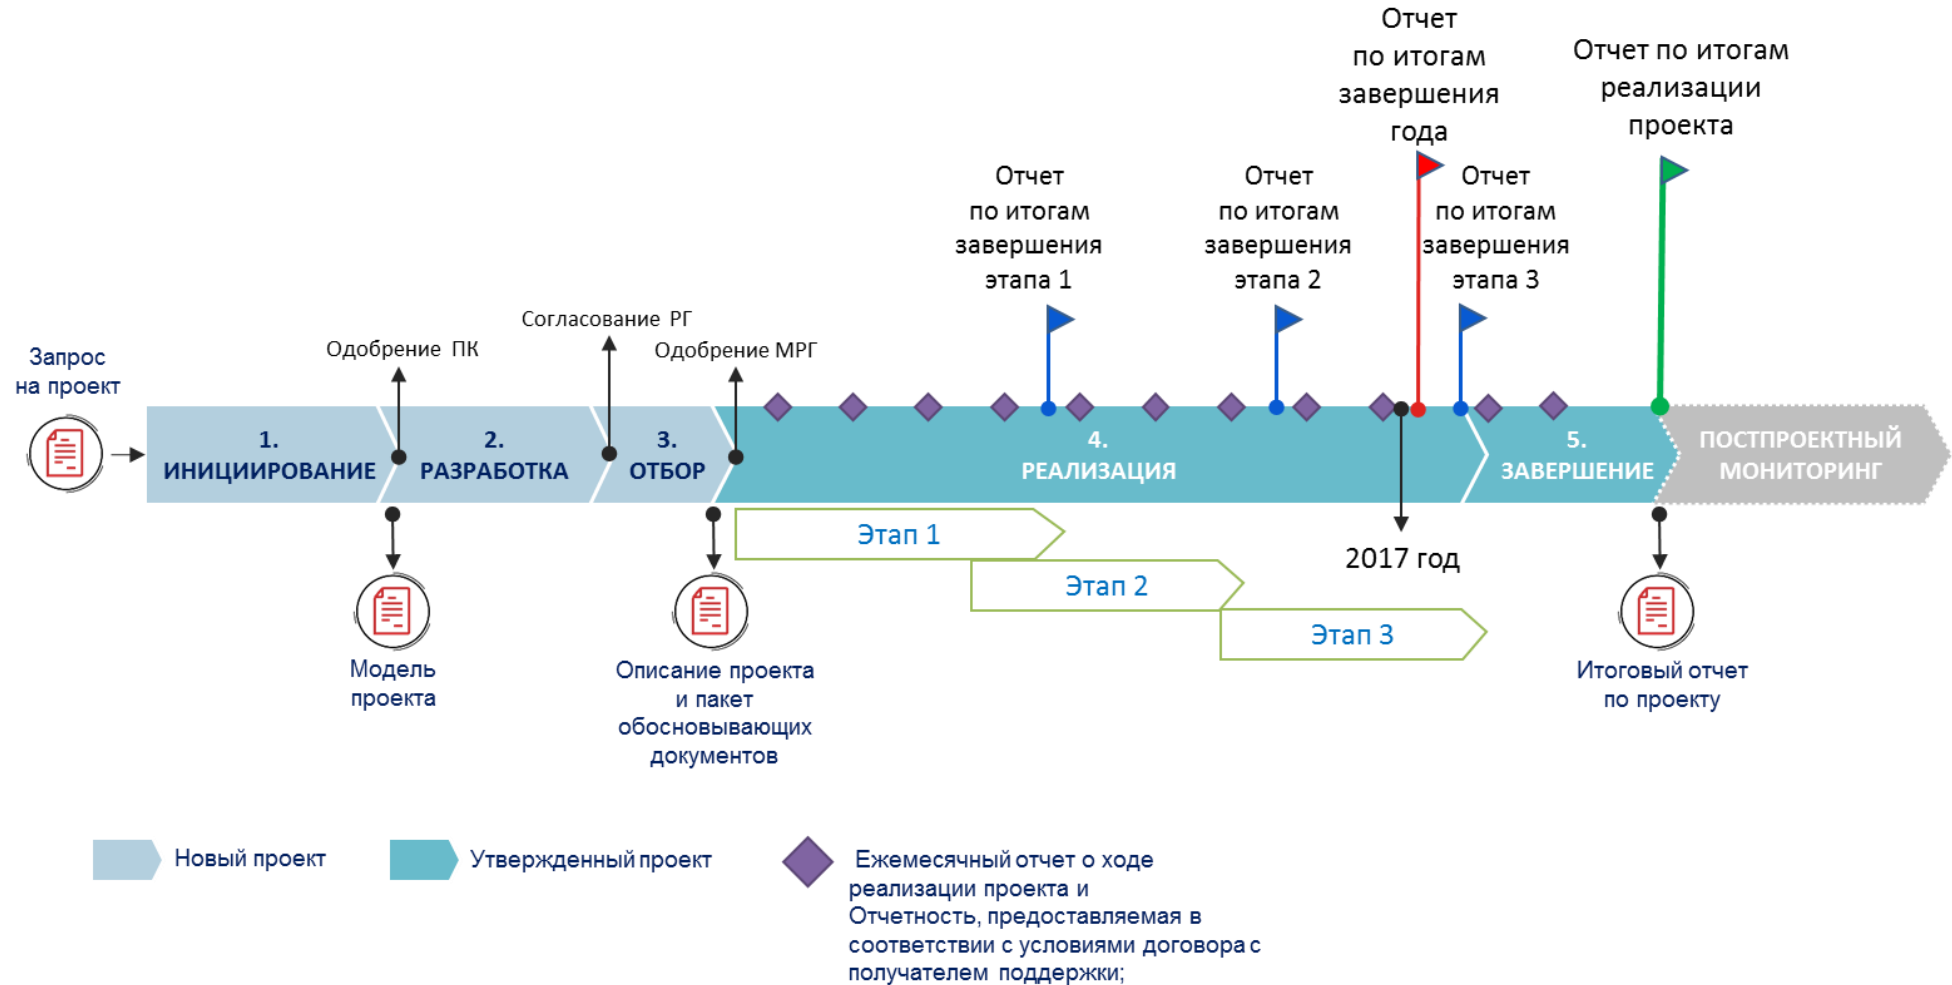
Отчет по итогам завершения года

Отчет по итогам реализации проекта

Отчет по итогам завершения этапа 1

Отчет по итогам завершения этапа 2

Отчет по итогам завершения этапа 3

Согласование РГ

Одобрение ПК

Одобрение МРГ

Запрос на проект

1. ИНИЦИИРОВАНИЕ

2. РАЗРАБОТКА

3. ОТБОР

4. РЕАЛИЗАЦИЯ

5. ЗАВЕРШЕНИЕ

ПОСТПРОЕКТНЫЙ МОНИТОРИНГ

Этап 1

Этап 2

Этап 3

2017 год

Модель проекта

Описание проекта и пакет обосновывающих документов

Итоговый отчет по проекту

Новый проект

Утвержденный проект

Ежемесячный отчет о ходе реализации проекта и Отчетность, предоставляемая в соответствии с условиями договора с получателем поддержки;